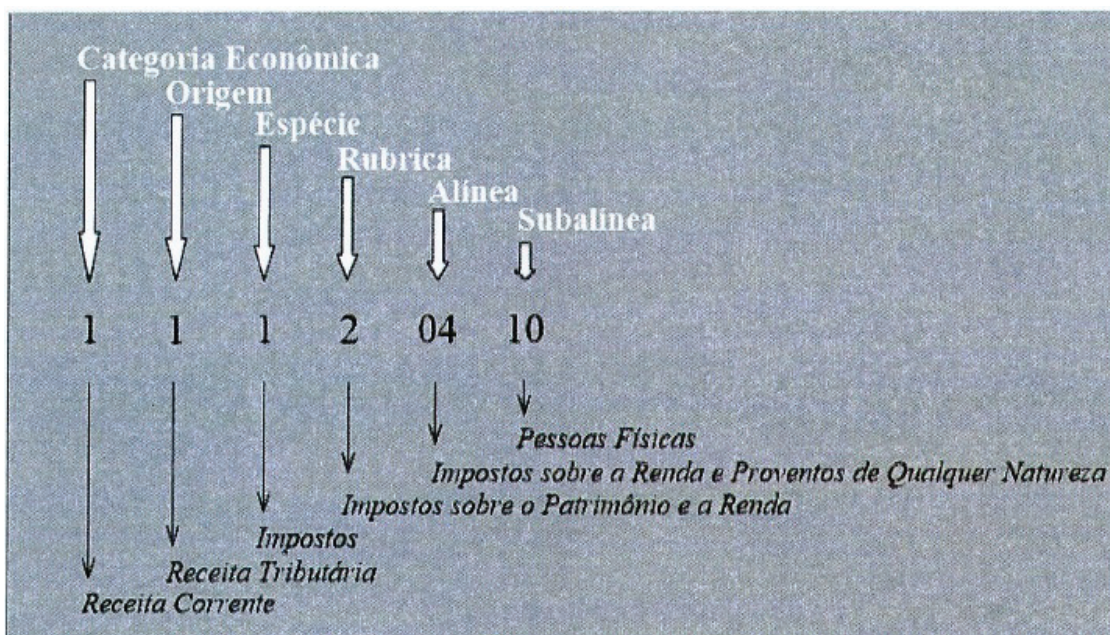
Categoria Econômica
Origem
Espécie
Rubrica
Alínea
Subalínea

1 1 1 2 04 10

Pessoas Físicas
Impostos sobre a Renda e Proventos de Qualquer Natureza
Impostos sobre o Patrimônio e a Renda
Impostos
Receita Tributária
Receita Corrente